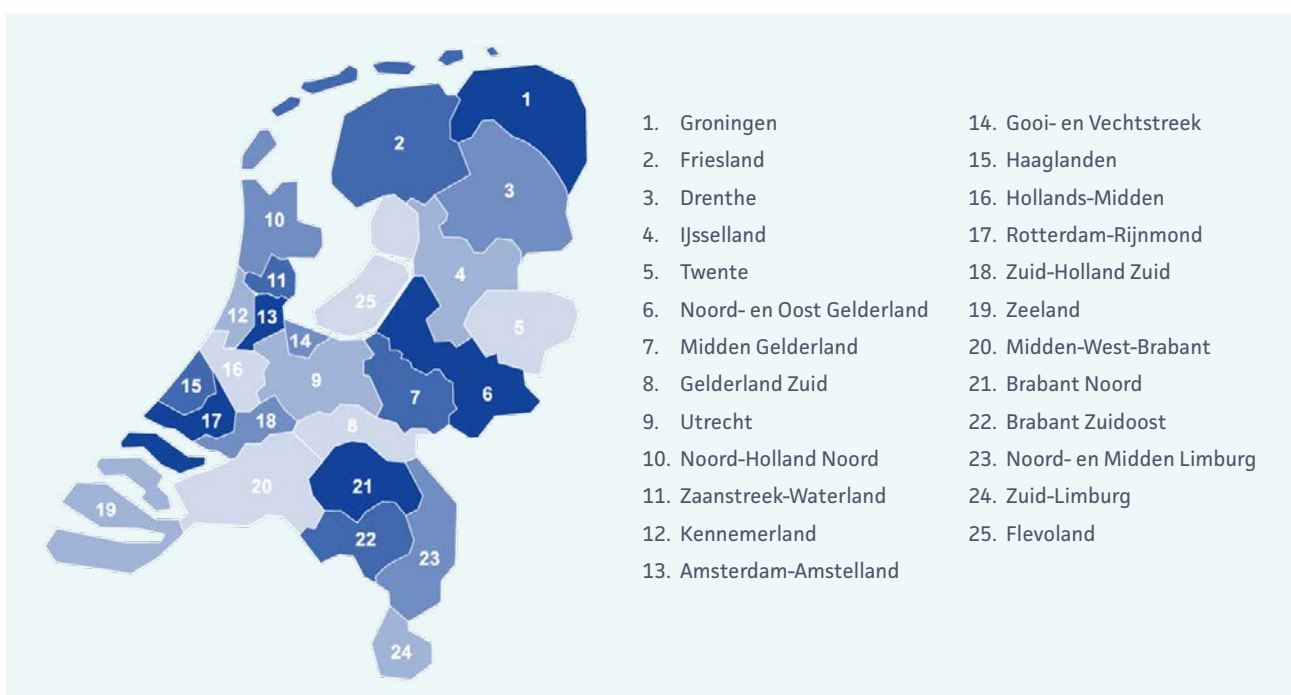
1
2
3
4
5
6
7
8
9
10
11
12
13
14
15
16
17
18
19
20
21
22
23
24
25

1. Groningen
2. Friesland
3. Drenthe
4. IJsselland
5. Twente
6. Noord- en Oost Gelderland
7. Midden Gelderland
8. Gelderland Zuid
9. Utrecht
10. Noord-Holland Noord
11. Zaanstreek-Waterland
12. Kennemerland
13. Amsterdam-Amstelland
14. Gooi- en Vechtstreek
15. Haaglanden
16. Hollands-Midden
17. Rotterdam-Rijnmond
18. Zuid-Holland Zuid
19. Zeeland
20. Midden-West-Brabant
21. Brabant Noord
22. Brabant Zuidoost
23. Noord- en Midden Limburg
24. Zuid-Limburg
25. Flevoland